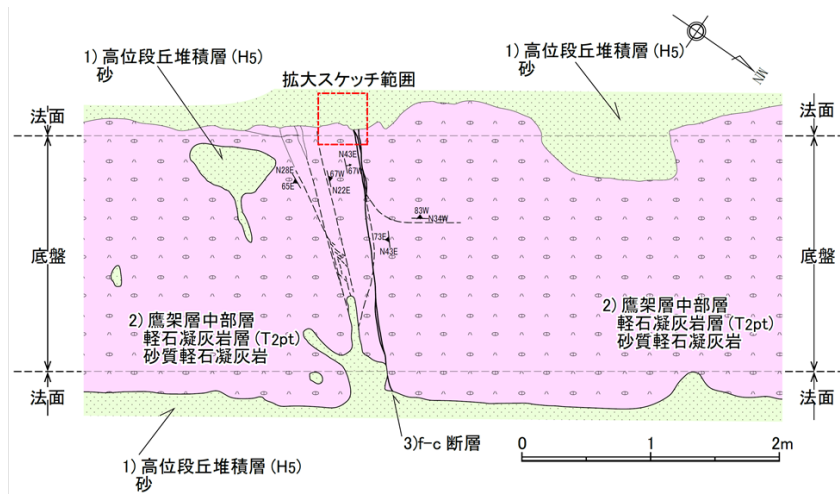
1) 高位段丘堆積層 (H5)
砂

1) 高位段丘堆積層 (H5)
砂

NW

拡大スケッチ範囲

法面

法面

底盤

底盤

N43E
67W
N28E
65E
67W
N22E
83W
N34W
73E
N43E

2) 鷹架層中部層
軽石凝灰岩層 (T2pt)
砂質軽石凝灰岩

2) 鷹架層中部層
軽石凝灰岩層 (T2pt)
砂質軽石凝灰岩

法面

法面

1) 高位段丘堆積層 (H5)
砂

3)f-c 断層

0
1
2m